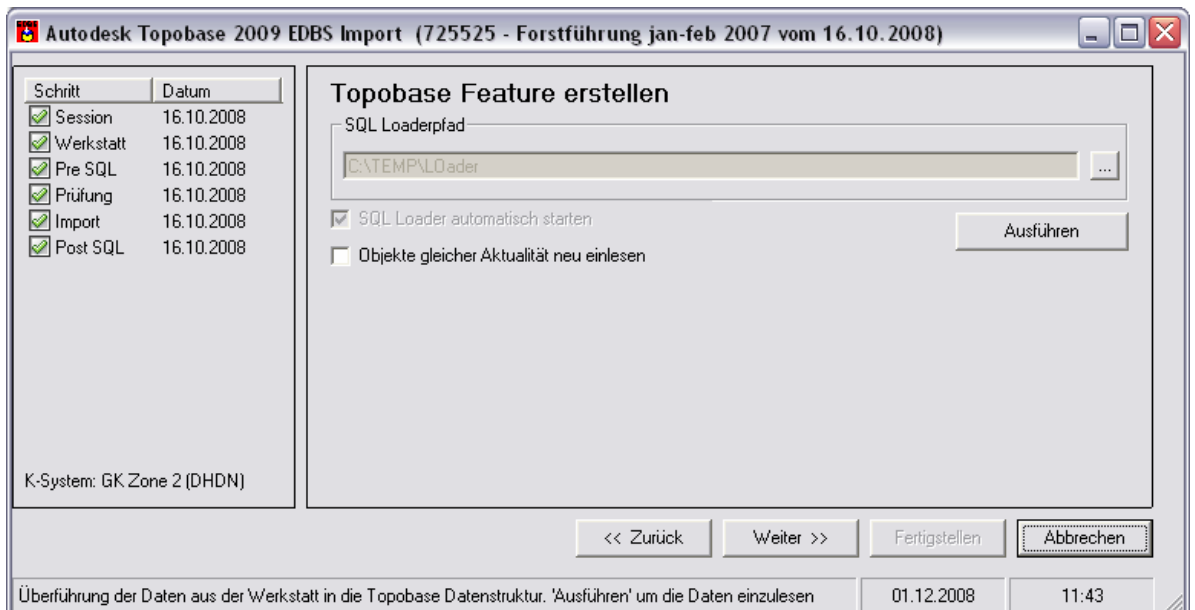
Autodesk Topobase 2009 EDBS Import (725525 - Forstführung jan-feb 2007 vom 16.10.2008)

| Schritt | Datum |
|---|---|
| Session | 16.10.2008 |
| Werkstatt | 16.10.2008 |
| Pre SQL | 16.10.2008 |
| Prüfung | 16.10.2008 |
| Import | 16.10.2008 |
| Post SQL | 16.10.2008 |

K-System: GK Zone 2 (DHDN)

Topobase Feature erstellen

SQL Loaderpfad

C:\TEMP\LOader

...

SQL Loader automatisch starten

Ausführen

Objekte gleicher Aktualität neu einlesen

<< Zurück

Weiter >>

Fertigstellen

Abbrechen

Überführung der Daten aus der Werkstatt in die Topobase Datenstruktur. 'Ausführen' um die Daten einzulesen

01.12.2008

11:43